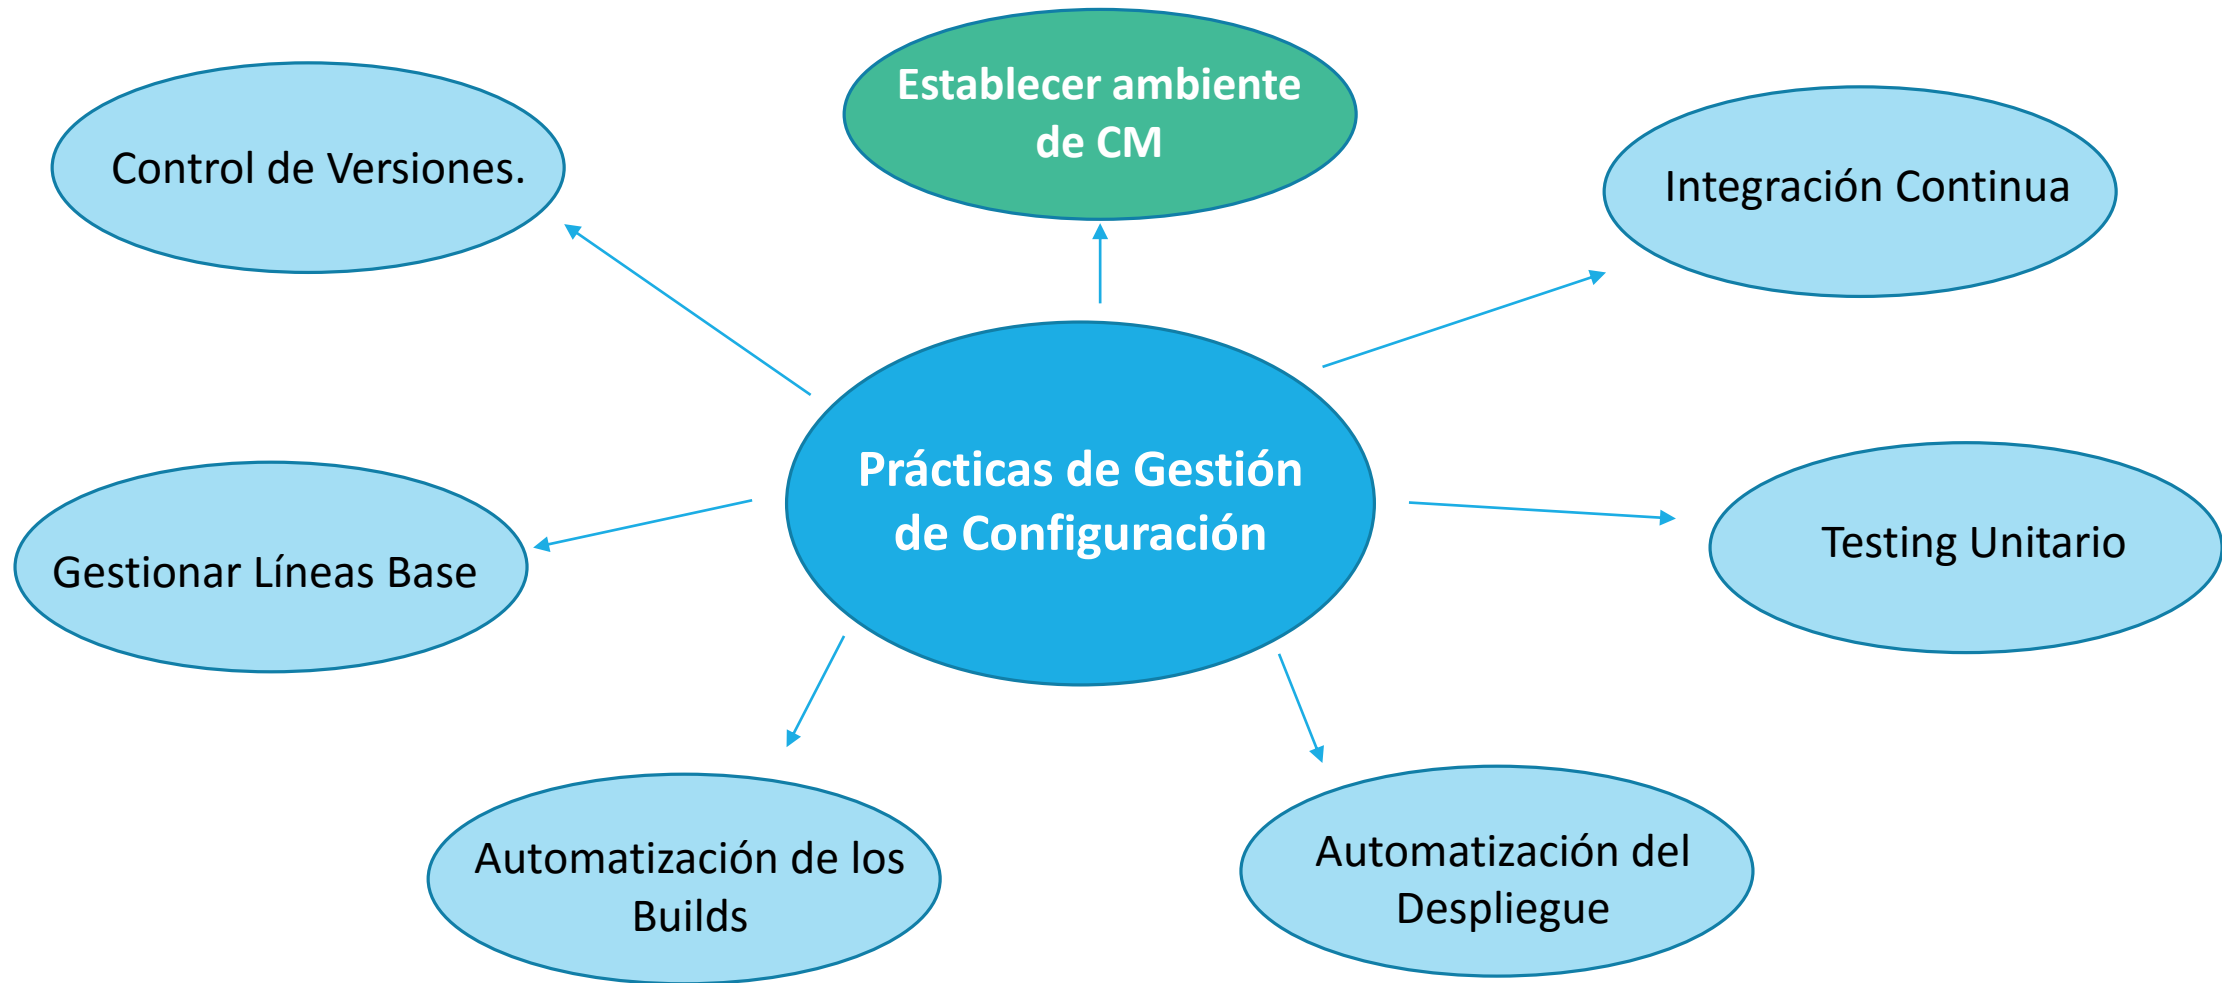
Establecer ambiente de CM

Control de Versiones.

Integración Continua

Prácticas de Gestión de Configuración

Gestionar Líneas Base

Testing Unitario

Automatización de los Builds

Automatización del Despliegue